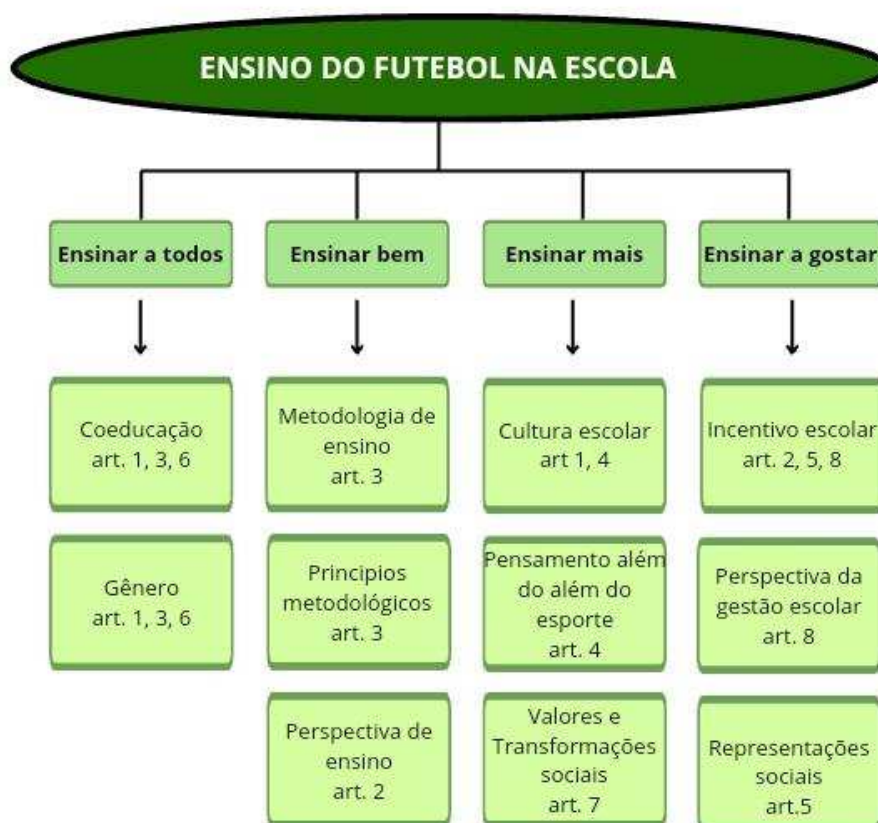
ENSINO DO FUTEBOL NA ESCOLA

Ensinar a todos

Coeducação
art. 1, 3, 6

Gênero
art. 1, 3, 6

Ensinar bem

Metodologia de ensino
art. 3

Principios metodológicos
art. 3

Perspectiva de ensino
art. 2

Ensinar mais

Cultura escolar
art 1, 4

Pensamento além do além do esporte
art. 4

Valores e Transformações sociais
art. 7

Ensinar a gostar

Incentivo escolar
art. 2, 5, 8

Perspectiva da gestão escolar
art. 8

Representações sociais
art.5